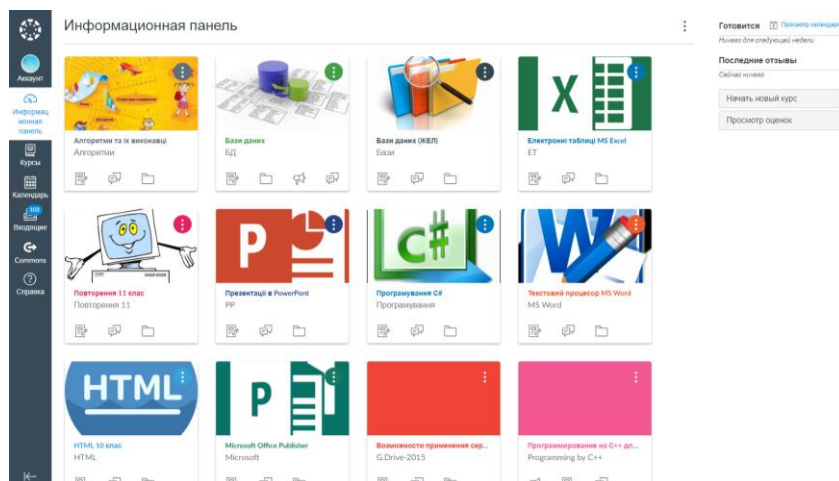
Аккаунт
Информационная панель
Курсы
Календарь
100
Входящие
Commons
Справка

Информационная панель

Алгоритми та їх виконавці
Алгоритми

Бази даних
БД

Бази даних (ЖЕЛ)
Бази

Електронні таблиці MS Excel
ЕТ

Повторення 11 клас
Повторення 11

Презентації в PowerPont
PP

Програмування C#
Програмування

Текстовий процесор MS Word
MS Word

HTML
HTML 10 клас
HTML

P
Microsoft Office Publisher
Microsoft

Возможности применения сер...
G.Drive-2015

Программирование на C++ дл...
Programming by C++

Готовится
Просмотр календаря
Ничего для следующей недели
Последние отзывы
Сейчас ничего
Начать новый курс
Просмотр оценок